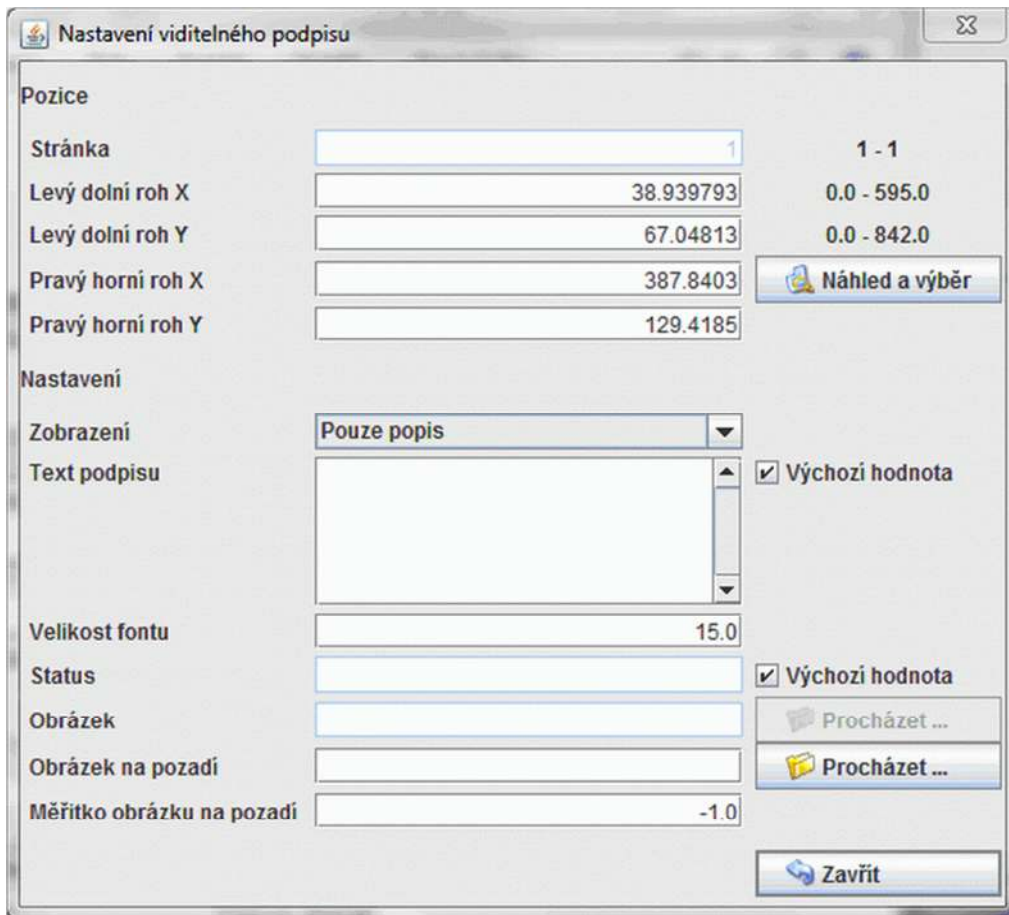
Nastavení viditelného podpisu

Pozice

Stránka | 1 | 1 - 1

Levý dolní roh X | 38.939793 | 0.0 - 595.0

Levý dolní roh Y | 67.04813 | 0.0 - 842.0

Pravý horní roh X | 387.8403 | Náhled a výběr

Pravý horní roh Y | 129.4185

Nastavení

Zobrazení | Pouze popis

Text podpisu | Výchozí hodnota

Velikost fontu | 15.0

Status | Výchozí hodnota

Obrázek | Procházet ...

Obrázek na pozadí | Procházet ...

Měřítko obrázku na pozadí | -1.0

Zavřít